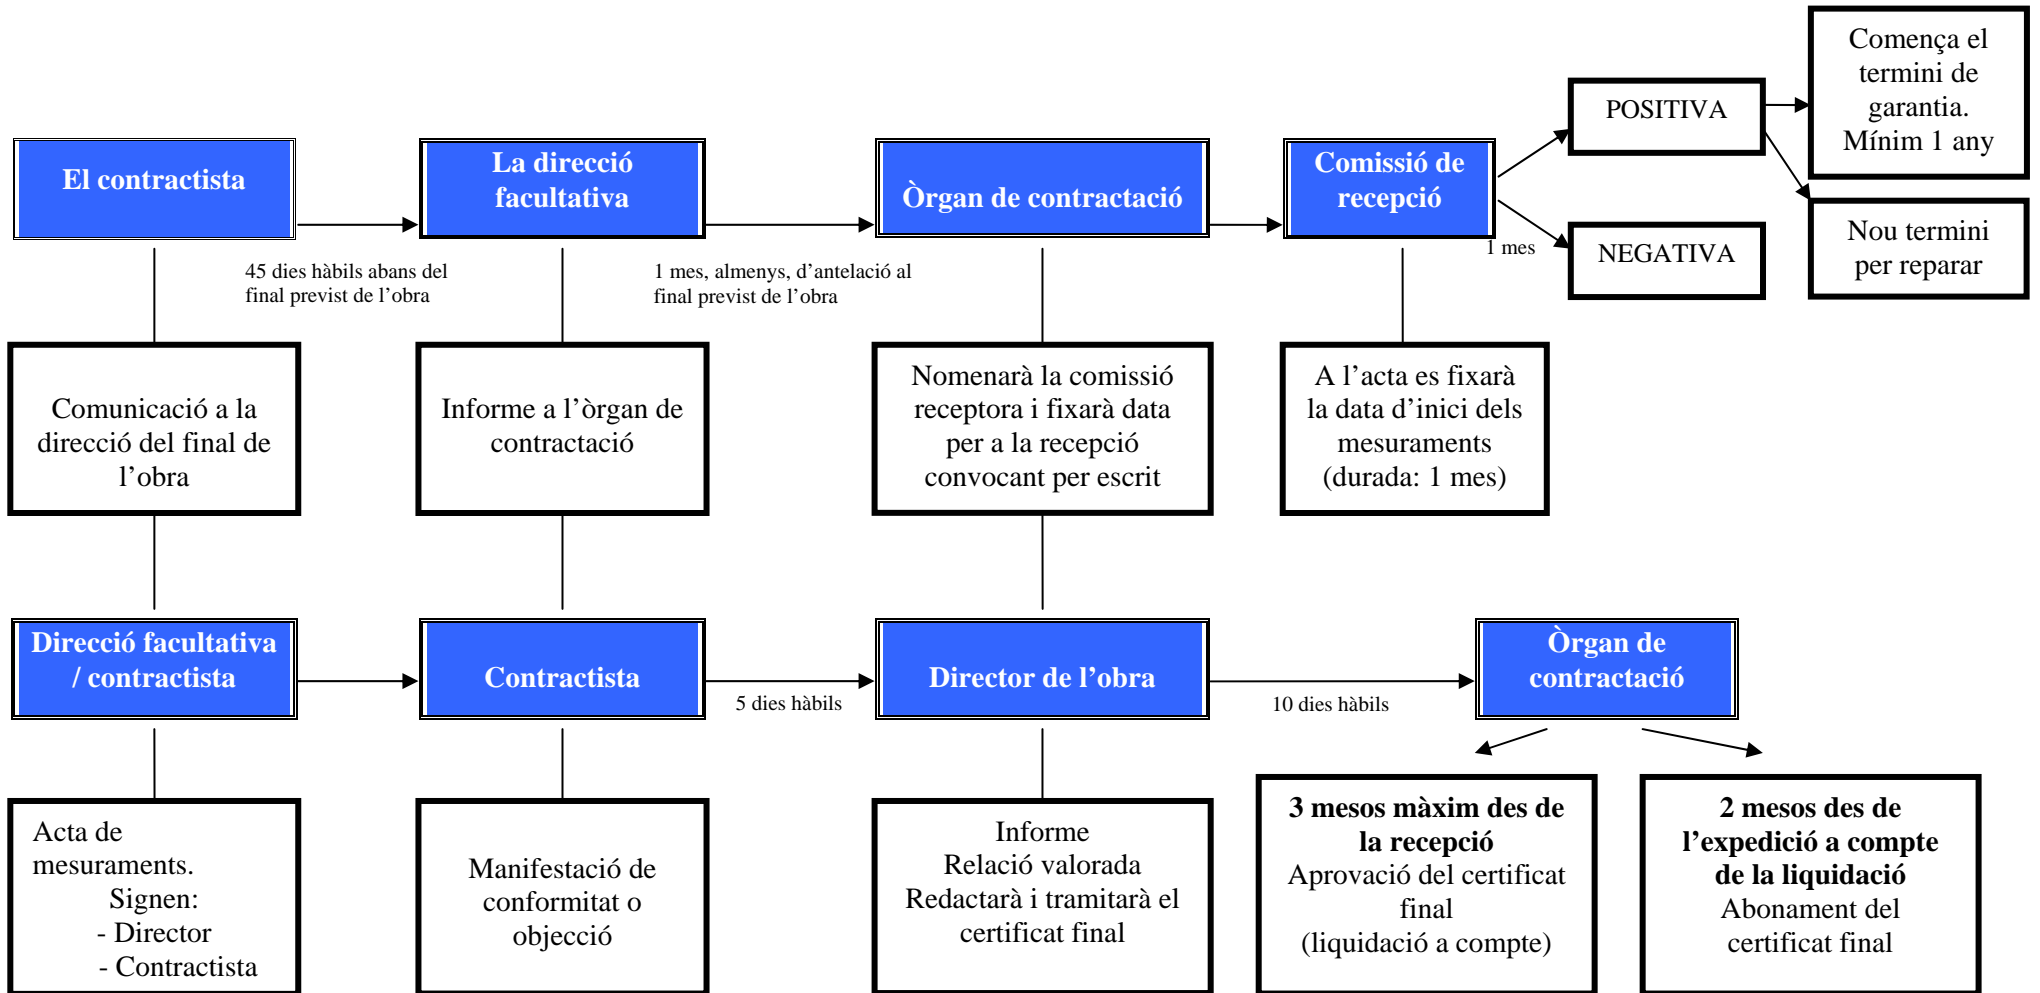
El contractista

45 dies hàbils abans del final previst de l'obra

La direcció facultativa

1 mes, almenys, d'antelació al final previst de l'obra

Òrgan de contractació

Comissió de recepció

1 mes

POSITIVA

Comença el termini de garantia. Mínim 1 any

NEGATIVA

Nou termini per reparar

Comunicació a la direcció del final de l'obra

Informe a l'òrgan de contractació

Nomenarà la comissió receptora i fixarà data per a la recepció convocant per escrit

A l'acta es fixarà la data d'inici dels mesuraments (durada: 1 mes)

Direcció facultativa / contractista

Contractista

5 dies hàbils

Director de l'obra

10 dies hàbils

Òrgan de contractació

Acta de mesuraments.
Signen:
- Director
- Contractista

Manifestació de conformitat o objecció

Informe
Relació valorada
Redactarà i tramitarà el certificat final

**3 mesos màxim des de la recepció**
Aprovació del certificat final
(liquidació a compte)

**2 mesos des de l'expedició a compte de la liquidació**
Abonament del certificat final